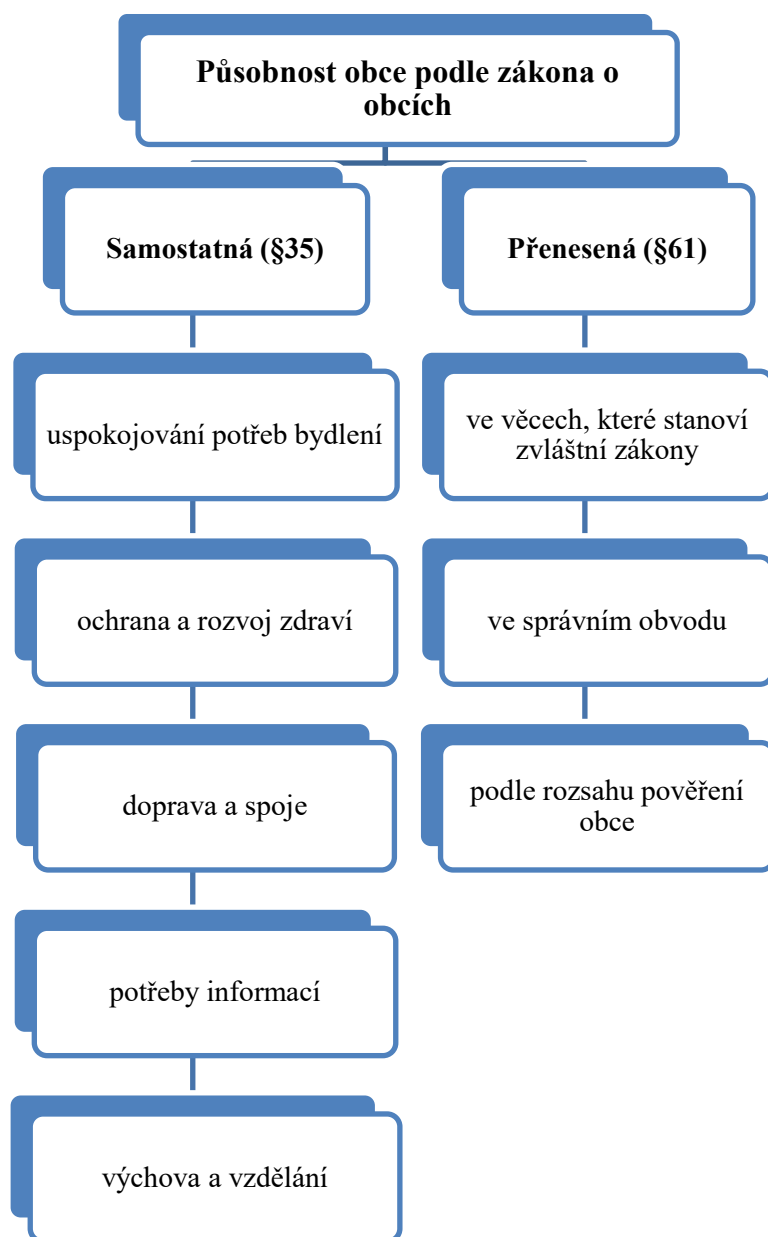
Působnost obce podle zákona o obcích

Samostatná (§35)

uspokojování potřeb bydlení

ochrana a rozvoj zdraví

doprava a spoje

potřeby informací

výchova a vzdělání

Přenesená (§61)

ve věcech, které stanoví zvláštní zákony

ve správním obvodu

podle rozsahu pověření obce